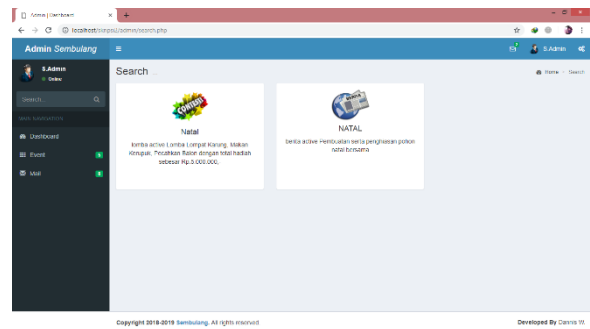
Admin | Dashboard ×

localhost/sinpsu/admin/search.php

Admin Sembulang ≡

S.Admin

S.Admin
● Online

Search...

MAIN NAVIGATION

Dashboard

Event

Mail

Search ..

Home > Search

CONTEST

Natal

lomba active Lomba Lompat Karung, Makan Kerupuk, Tiup/Tiup Balon dengan total hadiah sebesar Rp.5.000.000,-

NEWS

NATAL

berita active Pembuatan serta penghiasan pohon natal bersama

Copyright 2018-2019 Sembulang. All rights reserved

Developed By Dennis W.